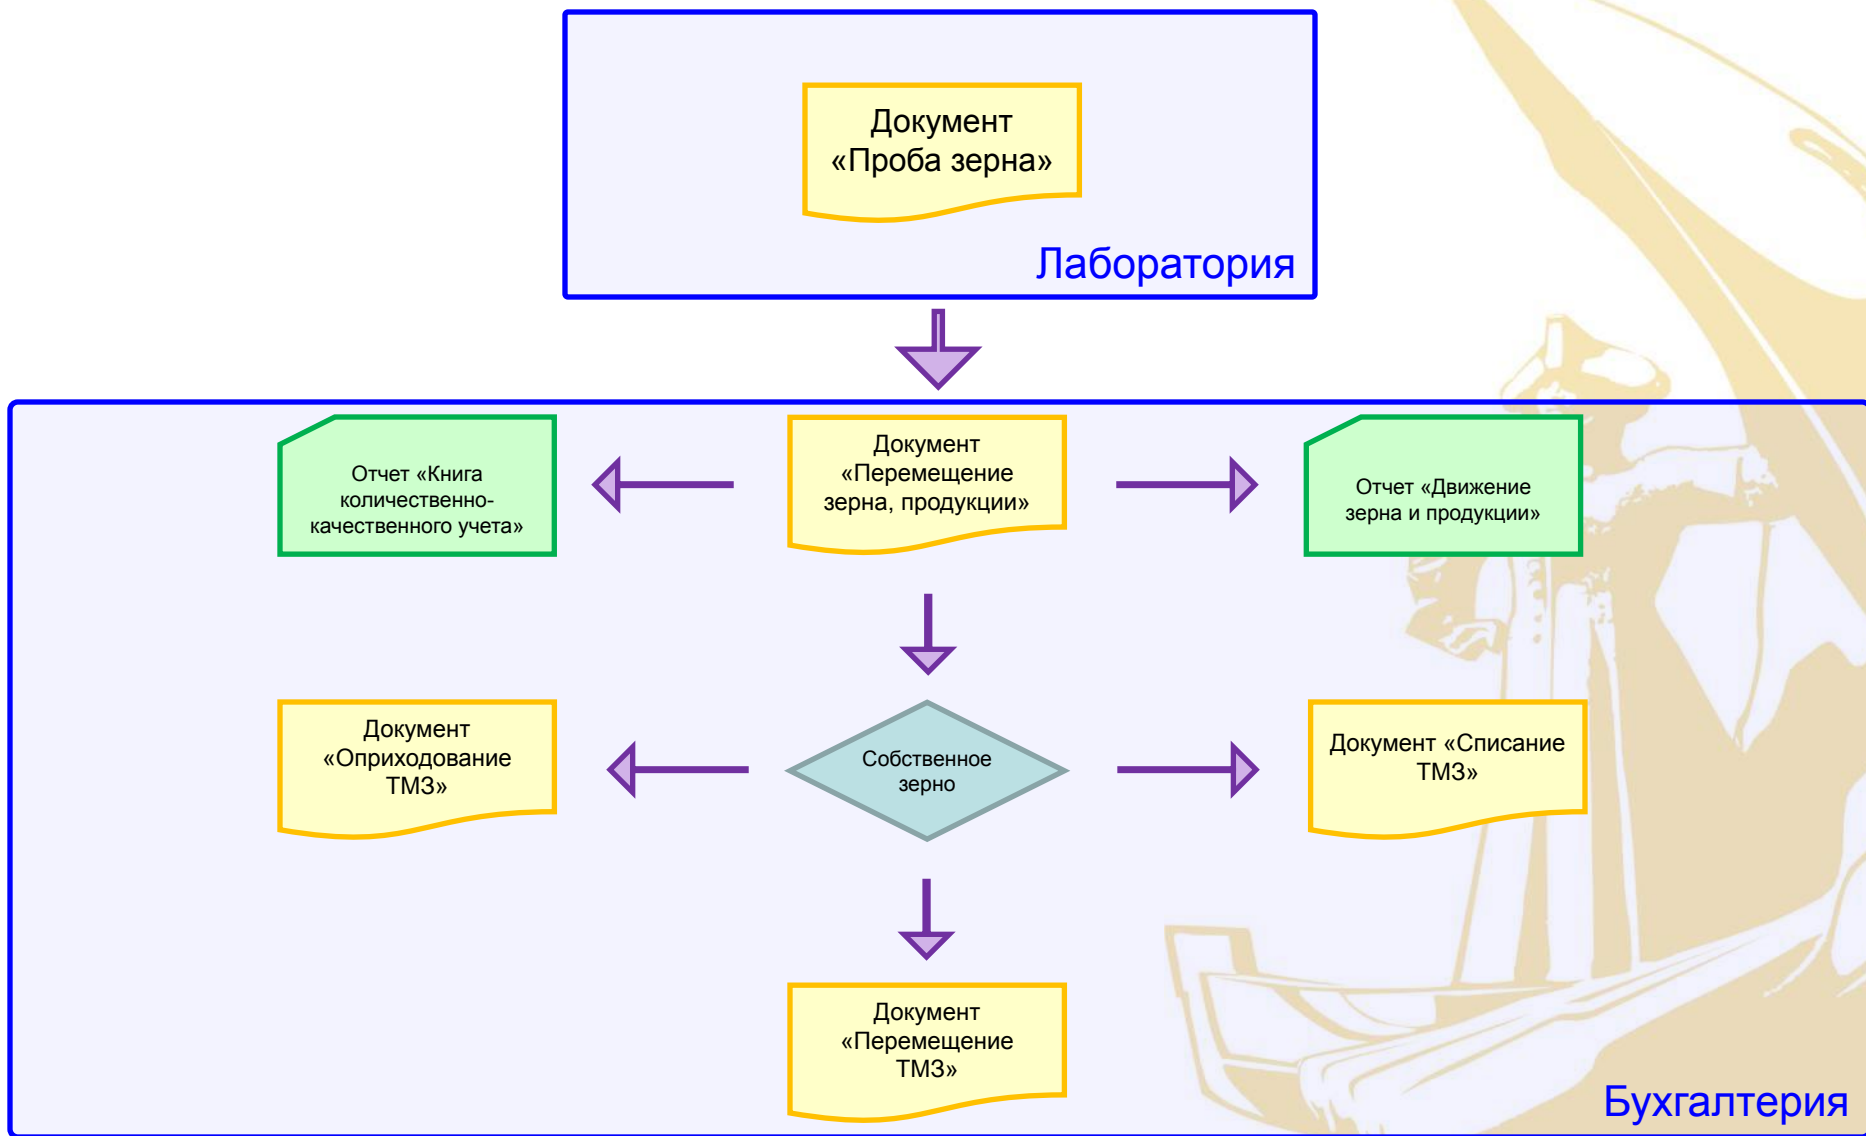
Документ «Проба зерна»

Лаборатория

Отчет «Книга количественно-качественного учета»

Документ «Перемещение зерна, продукции»

Отчет «Движение зерна и продукции»

Документ «Оприходование ТМЗ»

Собственное зерно

Документ «Списание ТМЗ»

Документ «Перемещение ТМЗ»

Бухгалтерия